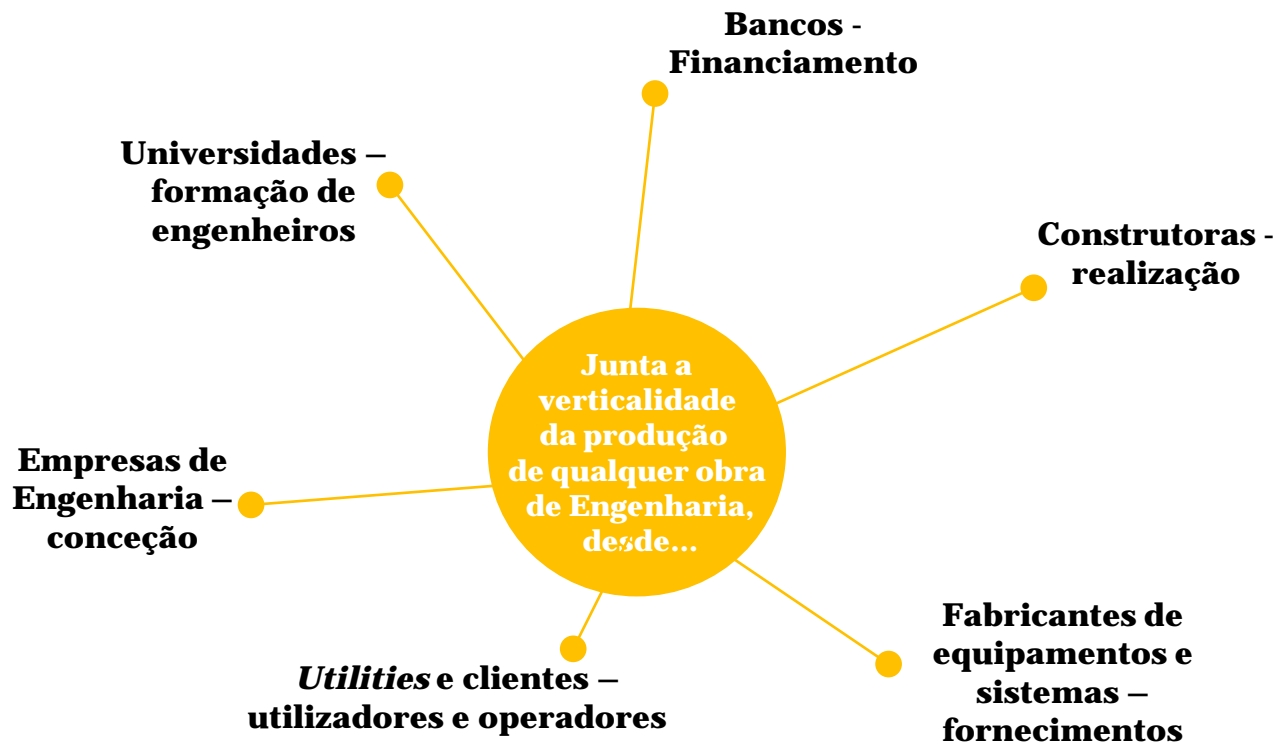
Junta a verticalidade da produção de qualquer obra de Engenharia, desde…

Bancos - Financiamento

Universidades – formação de engenheiros

Construtoras - realização

Empresas de Engenharia – conceção

Utilities e clientes – utilizadores e operadores

Fabricantes de equipamentos e sistemas – fornecimentos